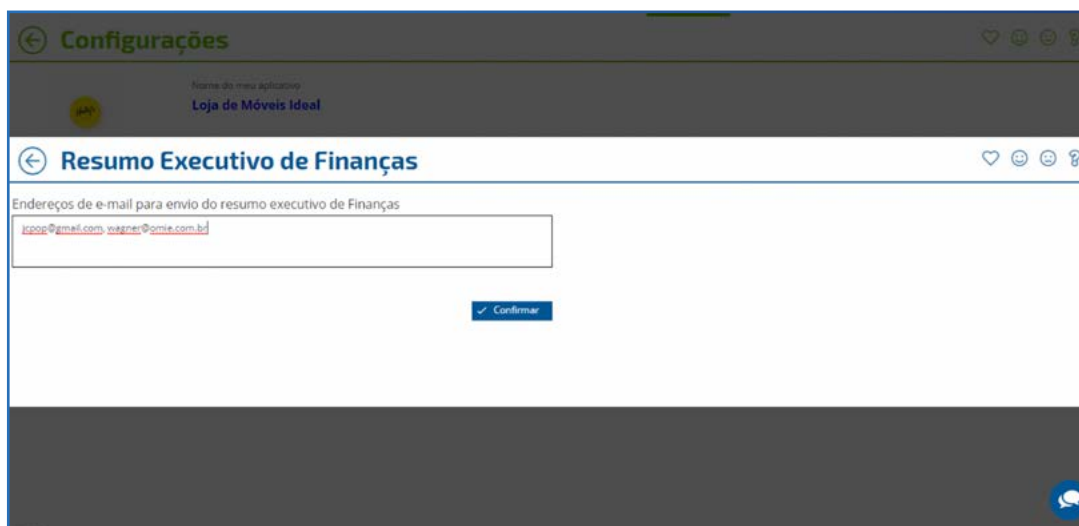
Configurações

Nome do meu aplicativo
Loja de Móveis Ideal

Resumo Executivo de Finanças

Endereços de e-mail para envio do resumo executivo de Finanças

jcpop@gmail.com, wagner@omie.com.br

Confirmar